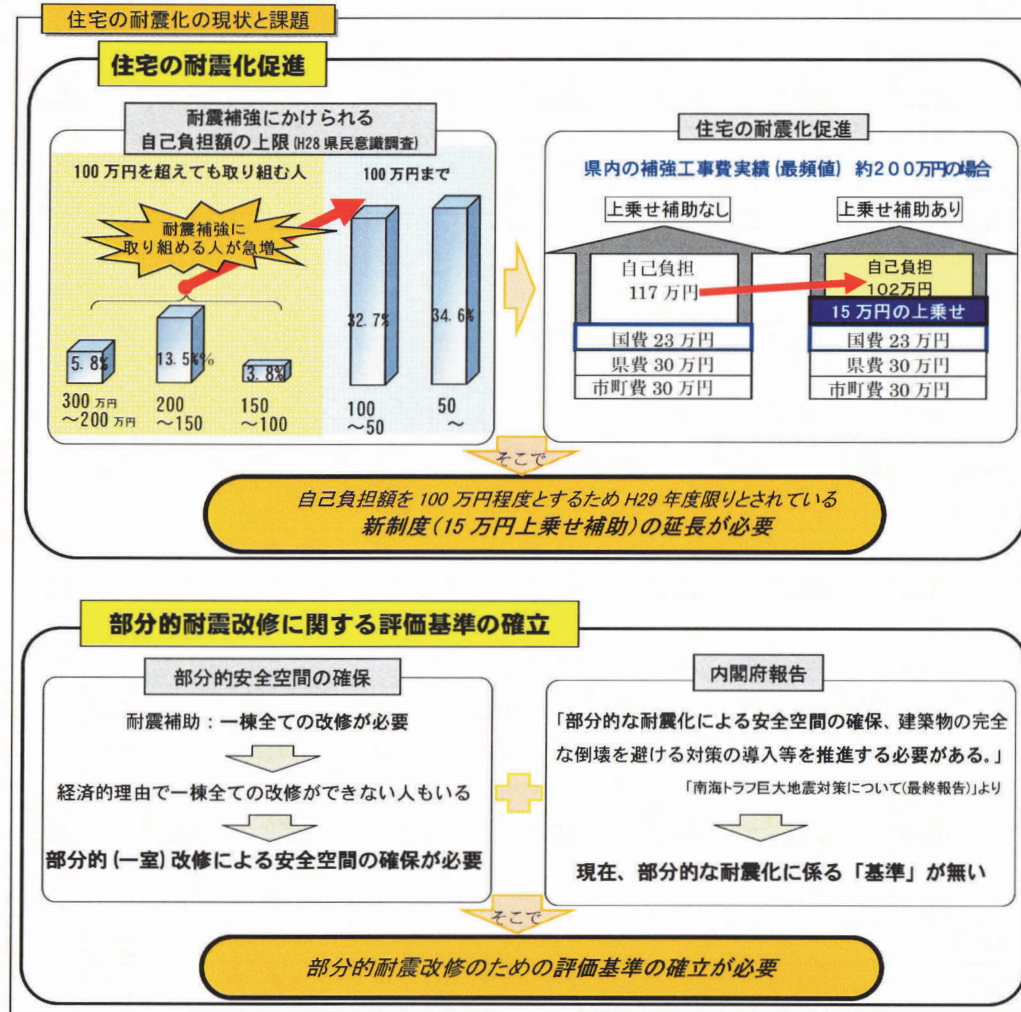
住宅の耐震化の現状と課題

住宅の耐震化促進

耐震補強にかけられる
自己負担額の上限（H28 県民意識調査）

100 万円を超えても取り組む人

100 万円まで

耐震補強に
取り組める人が急増

5.8%

13.5%

3.8%

32.7%

34.6%

300 万円
～200 万円

200
～150

150
～100

100
～50

50
～

住宅の耐震化促進

県内の補強工事費実績（最頻値） 約２００万円の場合

上乗せ補助なし

上乗せ補助あり

自己負担
117 万円

自己負担
102 万円

15 万円の上乗せ

| 国費 23 万円 |
|---|
| 県費 30 万円 |
| 市町費 30 万円 |

| 国費 23 万円 |
|---|
| 県費 30 万円 |
| 市町費 30 万円 |

そこで

自己負担額を 100 万円程度とするため H29 年度限りとされている
新制度（15 万円上乗せ補助）の延長が必要

部分的耐震改修に関する評価基準の確立

部分的安全空間の確保

耐震補助：一棟全ての改修が必要

経済的理由で一棟全ての改修ができない人もいる

部分的（一室）改修による安全空間の確保が必要

内閣府報告

「部分的な耐震化による安全空間の確保、建築物の完全な倒壊を避ける対策の導入等を推進する必要がある。」

「南海トラフ巨大地震対策について（最終報告）」より

現在、部分的な耐震化に係る「基準」が無い

そこで

部分的耐震改修のための評価基準の確立が必要